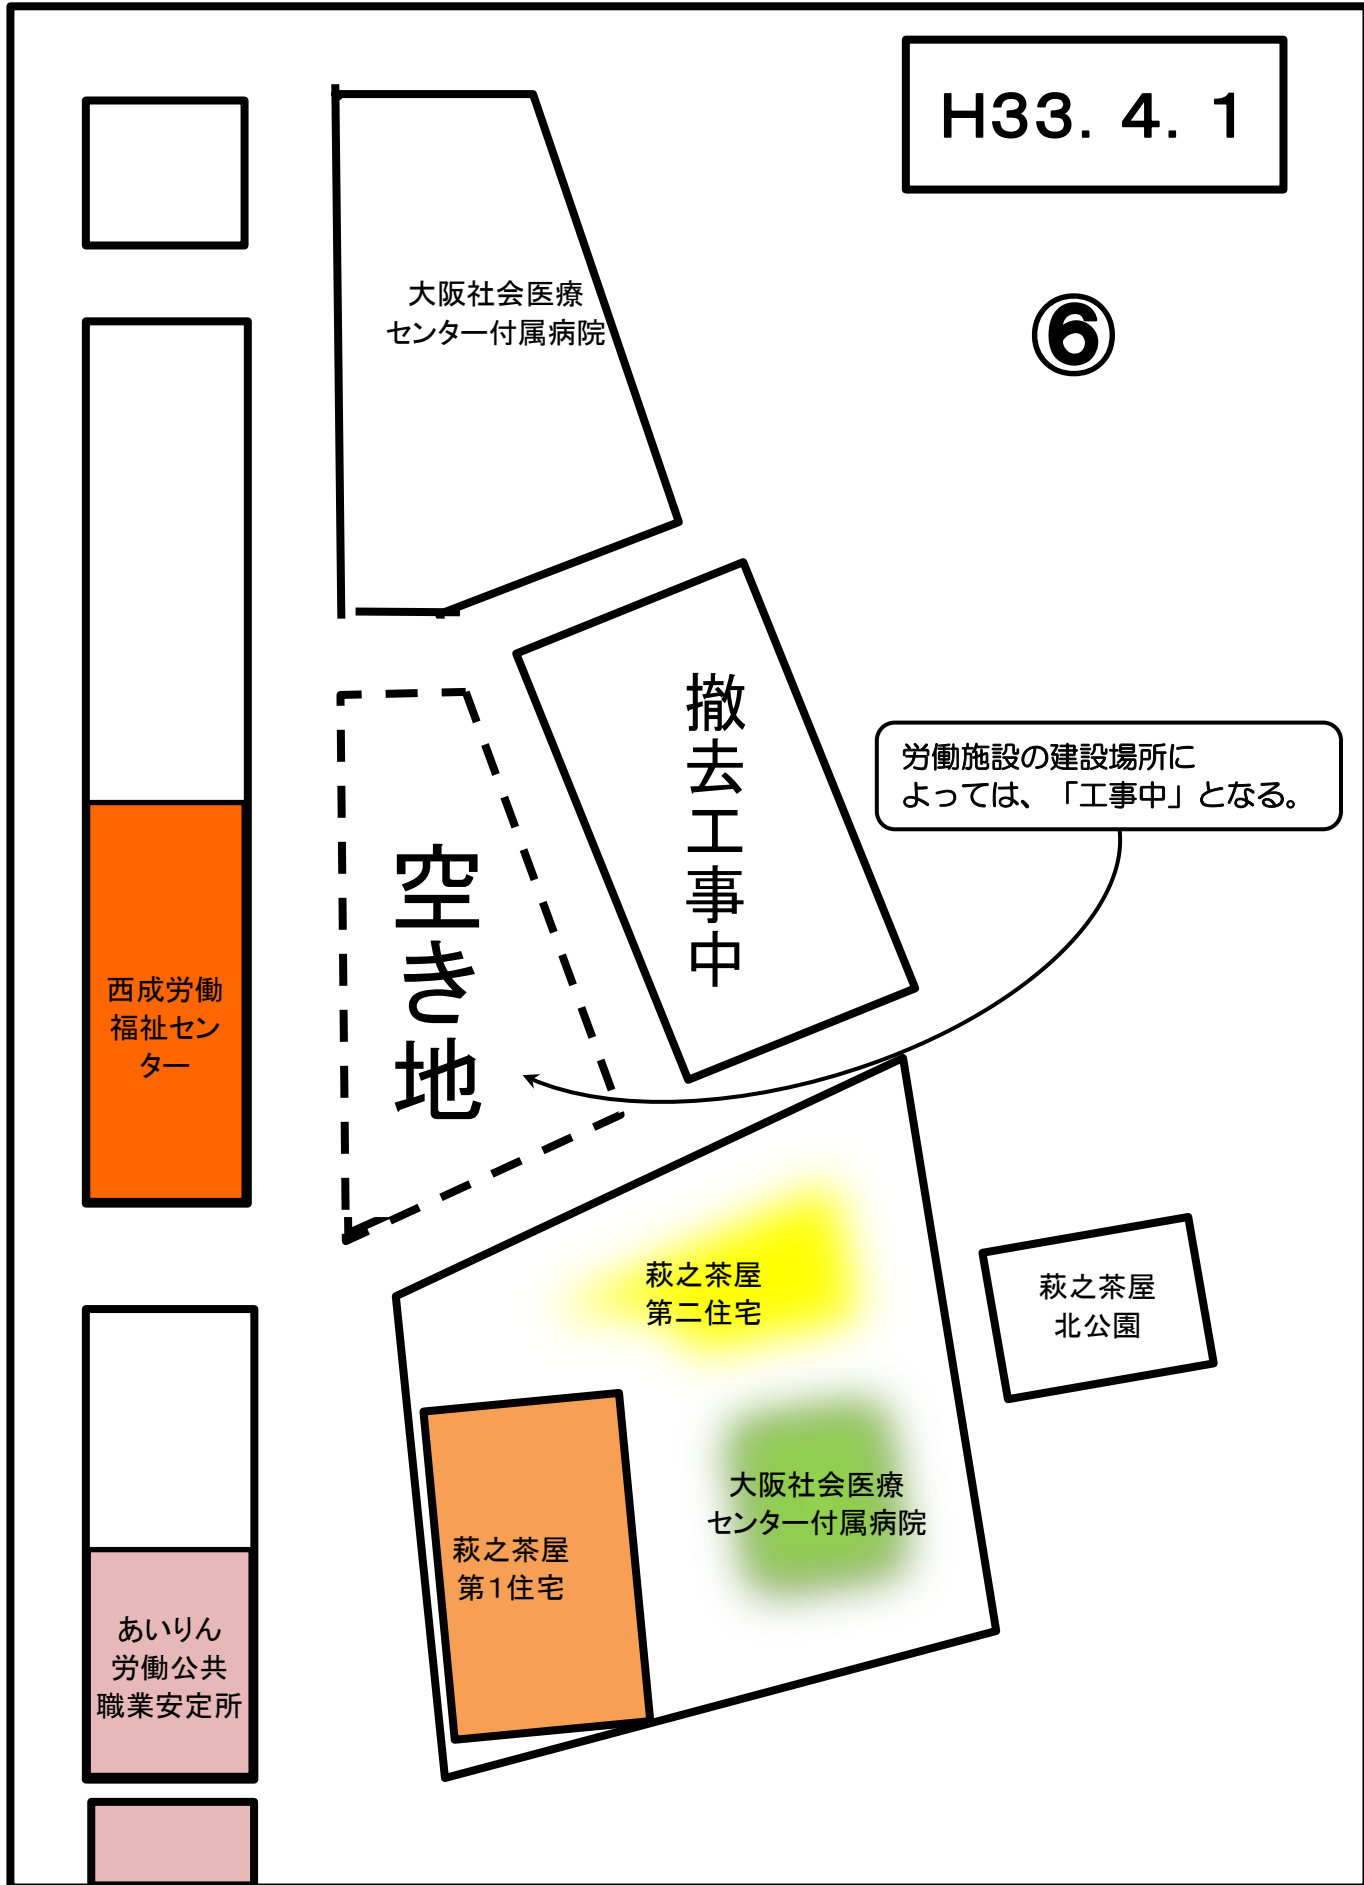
H33. 4. 1

⑥

大阪社会医療
センター付属病院

撤去工事中

労働施設の建設場所に
よっては、「工事中」となる。

西成労働
福祉セン
ター

空き地

萩之茶屋
第二住宅

萩之茶屋
北公園

大阪社会医療
センター付属病院

萩之茶屋
第1住宅

あいりん
労働公共
職業安定所